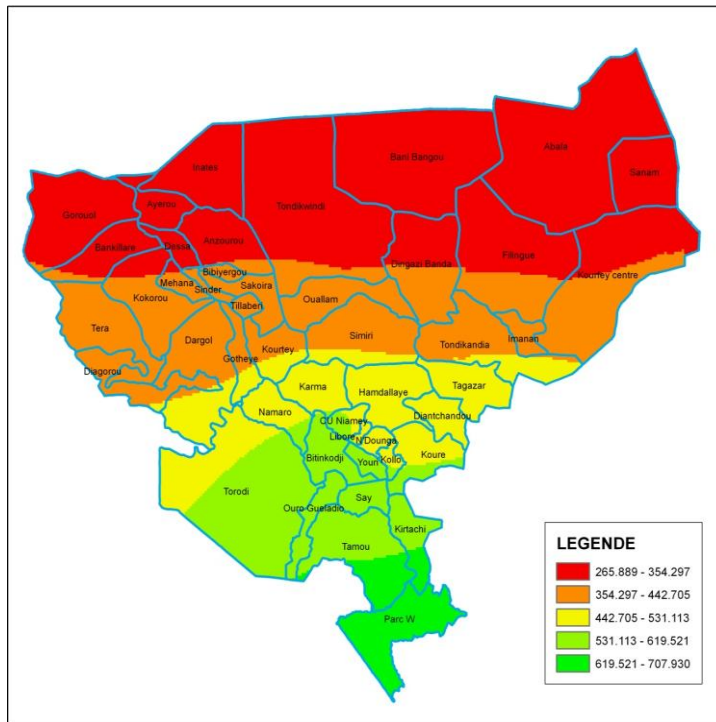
Abala
Sanam
Inates
Bani Bangou
Gorouol
Ayorou
Tondikiwindi
Bankilare
Dessa
Anzourou
Filingue
Dingazi Banda
Kourtey centre
Bibiyergou
Mehana
Sakoira
Kokorou
Sinder
Tillaberi
Ouallam
Tera
Dargol
Simiri
Tondikandia
Imanan
Gotheye
Kourtey
Diagorou
Karma
Hamdallaye
Tagazar
Namaro
CU Niamey
Diantchandou
Libore
N'Dounga
Bitinkodji
Youri
Kollo
Koure
Torodi
Say
Ouro Gueladio
Kirtachi
Tamou
Parc W

LEGENDE
265.889 - 354.297
354.297 - 442.705
442.705 - 531.113
531.113 - 619.521
619.521 - 707.930